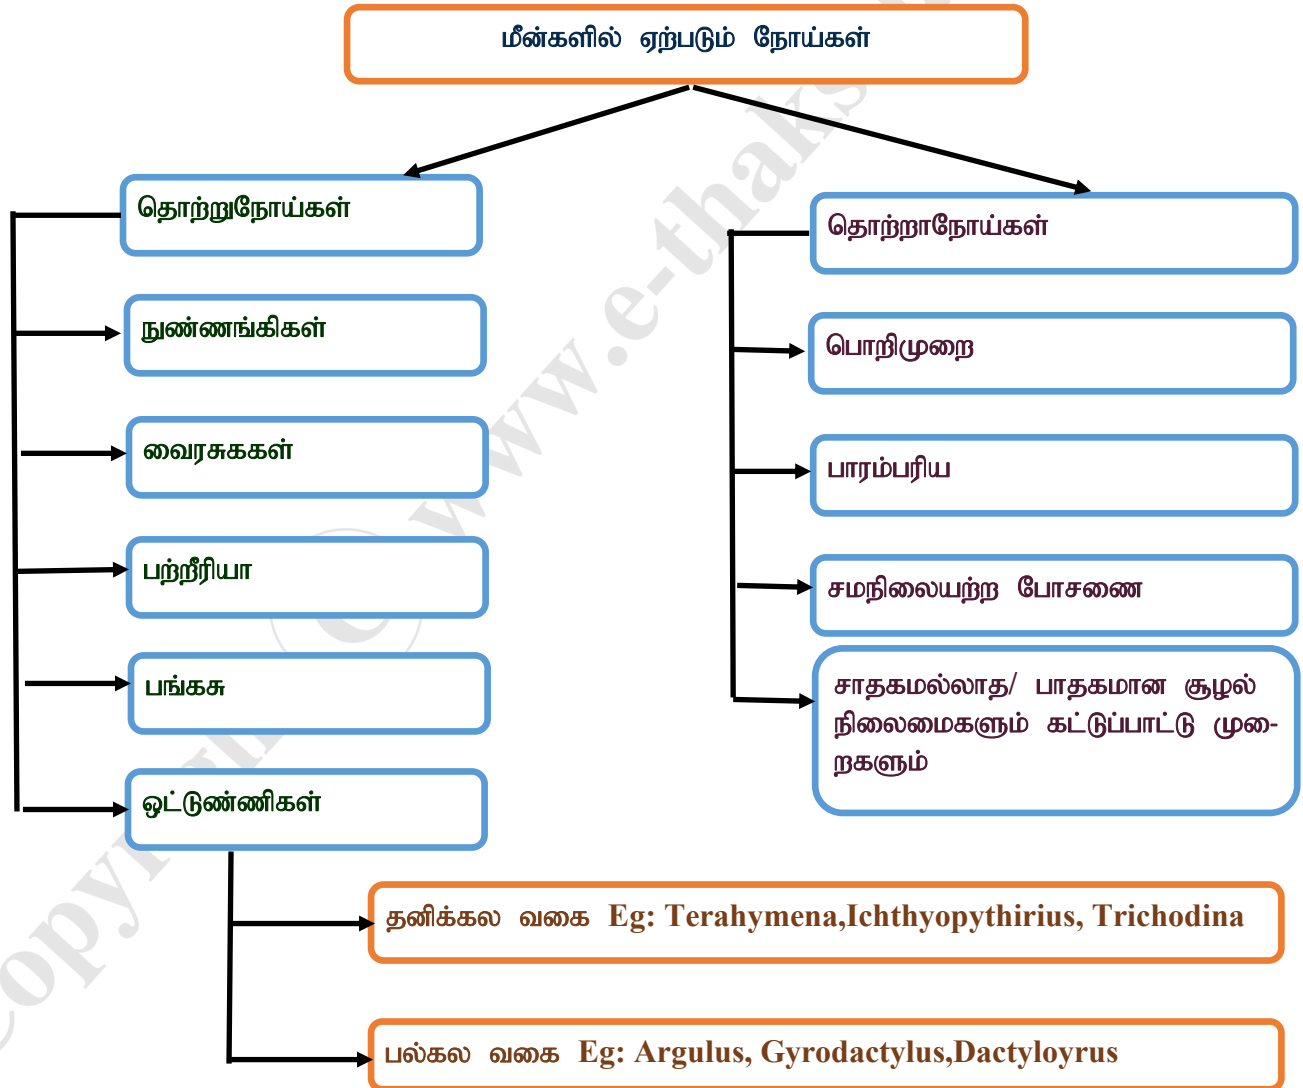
மீன்களில் ஏற்படும் நோய்கள்

தொற்றுநோய்கள்

நுண்ணங்கிகள்

வைரசுககள்

பற்றீரியா

பங்கசு

ஒட்டுண்ணிகள்

தனிக்கல வகை Eg: Terahymena,Ichthyopythirius, Trichodina

பல்கல வகை Eg: Argulus, Gyrodactylus,Dactyloyrus

தொற்றாநோய்கள்

பொறிமுறை

பாரம்பரிய

சமநிலையற்ற போசணை

சாதகமல்லாத/ பாதகமான சூழல் நிலைமைகளும் கட்டுப்பாட்டு முறைகளும்

Copyright © www.e-thaksalawa